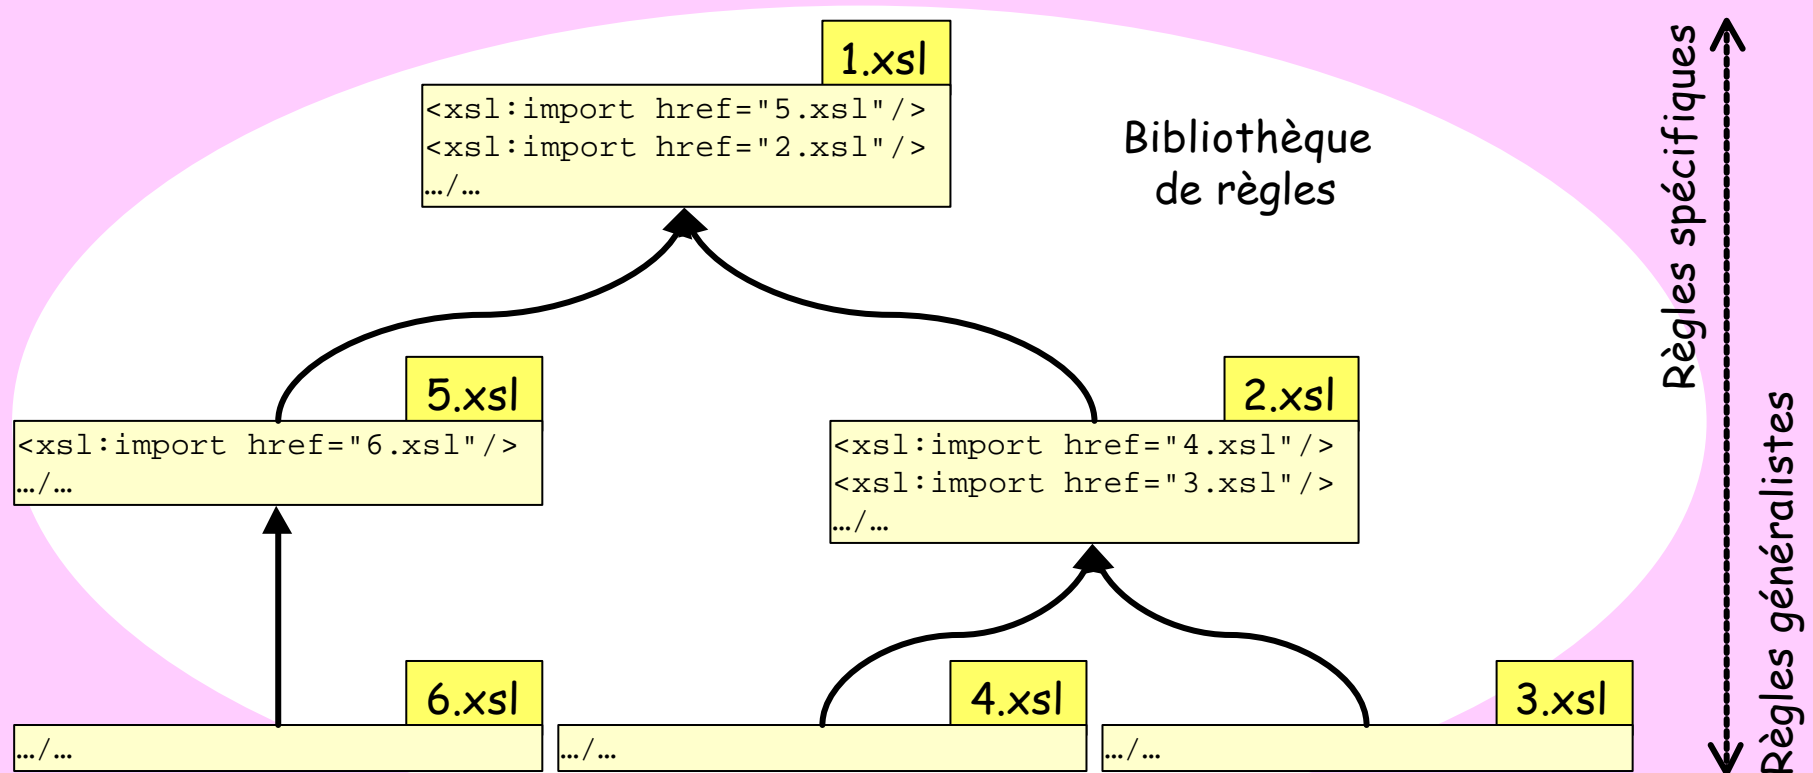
1.xsl
<xsl:import href="5.xsl"/>
<xsl:import href="2.xsl"/>
…/…

Bibliothèque de règles

Règles spécifiques

Règles généralistes

5.xsl
<xsl:import href="6.xsl"/>
…/…

2.xsl
<xsl:import href="4.xsl"/>
<xsl:import href="3.xsl"/>
…/…

6.xsl
…/…

4.xsl
…/…

3.xsl
…/…